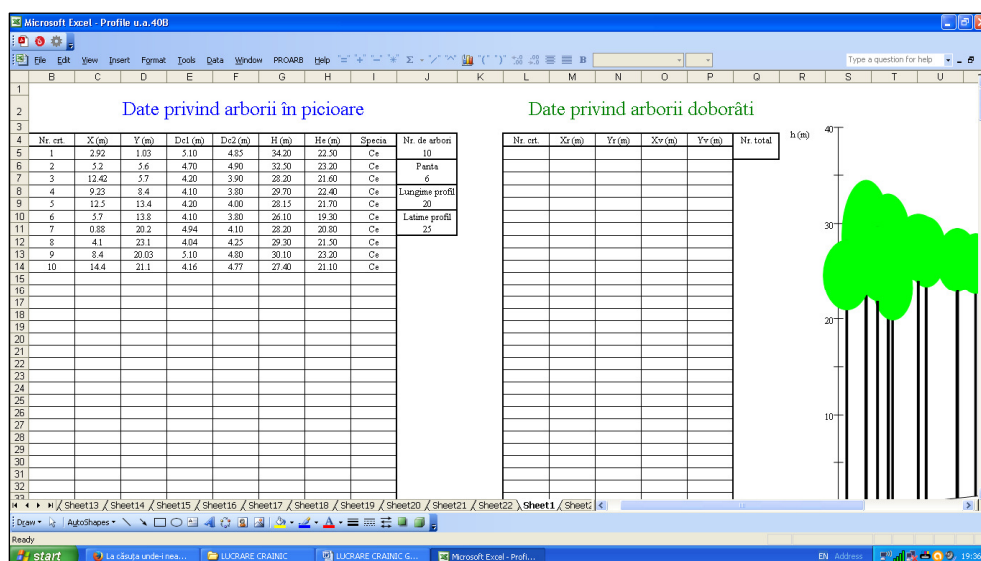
Microsoft Excel - Profile u.a.40B

File Edit View Insert Format Tools Data Window PROARB Help

Type a question for help

B C D E F G H I J K L M N O P Q R S T U

Date privind arborii în picioare

Date privind arborii doborâti

| Nr. crt. | X (m) | Y (m) | Dc1 (m) | Dc2 (m) | H (m) | He (m) | Specia |
|---|---|---|---|---|---|---|---|
| 1 | 2.92 | 1.03 | 5.10 | 4.85 | 34.20 | 22.50 | Ce |
| 2 | 5.2 | 5.6 | 4.70 | 4.90 | 32.50 | 23.20 | Ce |
| 3 | 12.42 | 5.7 | 4.20 | 3.90 | 28.20 | 21.60 | Ce |
| 4 | 9.23 | 8.4 | 4.10 | 3.80 | 29.70 | 22.40 | Ce |
| 5 | 12.5 | 13.4 | 4.20 | 4.00 | 28.15 | 21.70 | Ce |
| 6 | 5.7 | 13.8 | 4.10 | 3.80 | 26.10 | 19.30 | Ce |
| 7 | 0.88 | 20.2 | 4.94 | 4.10 | 28.20 | 20.80 | Ce |
| 8 | 4.1 | 23.1 | 4.04 | 4.25 | 29.30 | 21.50 | Ce |
| 9 | 8.4 | 20.03 | 5.10 | 4.80 | 30.10 | 23.20 | Ce |
| 10 | 14.4 | 21.1 | 4.16 | 4.77 | 27.40 | 21.10 | Ce |

| Nr. de arbori |
|---|
| 10 |
| Panta |
| 6 |
| Lungime profil |
| 20 |
| Latime profil |
| 25 |

| Nr. crt. | Xr (m) | Yr (m) | Xv (m) | Yv (m) | Nr. total |
|---|---|---|---|---|---|

h (m)
40
30
20
10

1 2 3 4 5 6 7 8 9 10 11 12 13 14 15 16 17 18 19 20 21 22 23 24 25 26 27 28 29 30 31 32 33

Sheet13 Sheet14 Sheet15 Sheet16 Sheet17 Sheet18 Sheet19 Sheet20 Sheet21 Sheet22 Sheet1 Sheet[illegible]

Draw AutoShapes

Ready

start La căsuța unde-i nea... LUCRARE CRAINIC LUCRARE CRAINIC G... Microsoft Excel - Profi...

EN Address 19:36